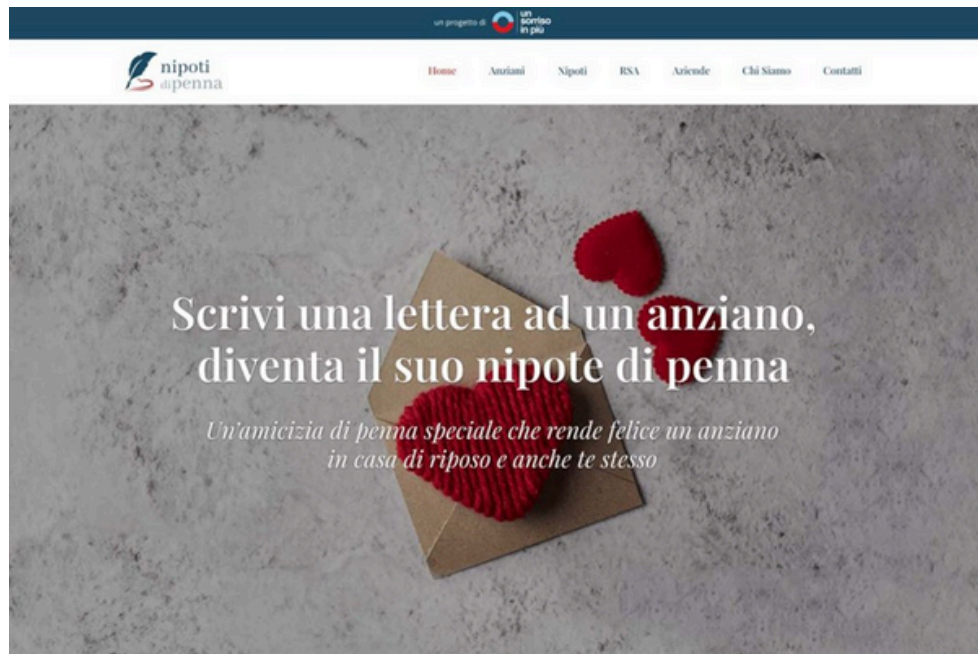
un progetto di un sorriso in più

nipoti di penna

Home Anziani Nipoti RSA Aziende Chi Siamo Contatti

Scrivi una lettera ad un anziano, diventa il suo nipote di penna

Un'amicizia di penna speciale che rende felice un anziano in casa di riposo e anche te stesso